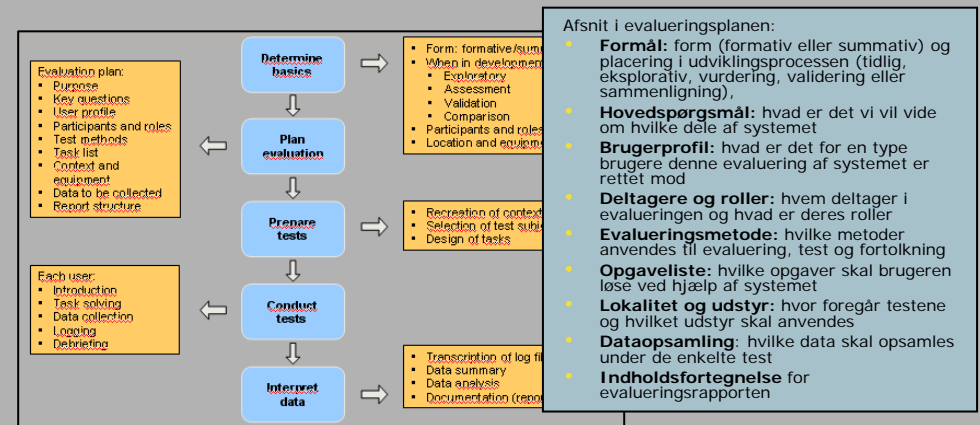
Evaluation plan:
- Purpose
- Key questions
- User profile
- Participants and roles
- Test methods
- Task list
- Context and equipment
- Data to be collected
- Report structure

Each user:
- Introduction
- Task solving
- Data collection
- Logging
- Debriefing

Determine basics

Plan evaluation

Prepare tests

Conduct tests

Interpret data

- Form: formative/summ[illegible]
- When in developmen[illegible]
  - Exploratory
  - Assessment
  - Validation
  - Comparison
- Participants and roles
- Location and equipm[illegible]

- Recreation of contex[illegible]
- Selection of test subj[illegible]
- Design of tasks

- Transcription of log fil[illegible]
- Data summary
- Data analysis
- Documentation (repo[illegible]

Afsnit i evalueringsplanen:
- **Formål:** form (formativ eller summativ) og placering i udviklingsprocessen (tidlig, eksplorativ, vurdering, validering eller sammenligning),
- **Hovedspørgsmål:** hvad er det vi vil vide om hvilke dele af systemet
- **Brugerprofil:** hvad er det for en type brugere denne evaluering af systemet er rettet mod
- **Deltagere og roller:** hvem deltager i evalueringen og hvad er deres roller
- **Evalueringsmetode:** hvilke metoder anvendes til evaluering, test og fortolkning
- **Opgaveliste:** hvilke opgaver skal brugeren løse ved hjælp af systemet
- **Lokalitet og udstyr:** hvor foregår testene og hvilket udstyr skal anvendes
- **Dataopsamling**: hvilke data skal opsamles under de enkelte test
- **Indholdsfortegnelse** for evalueringsrapporten